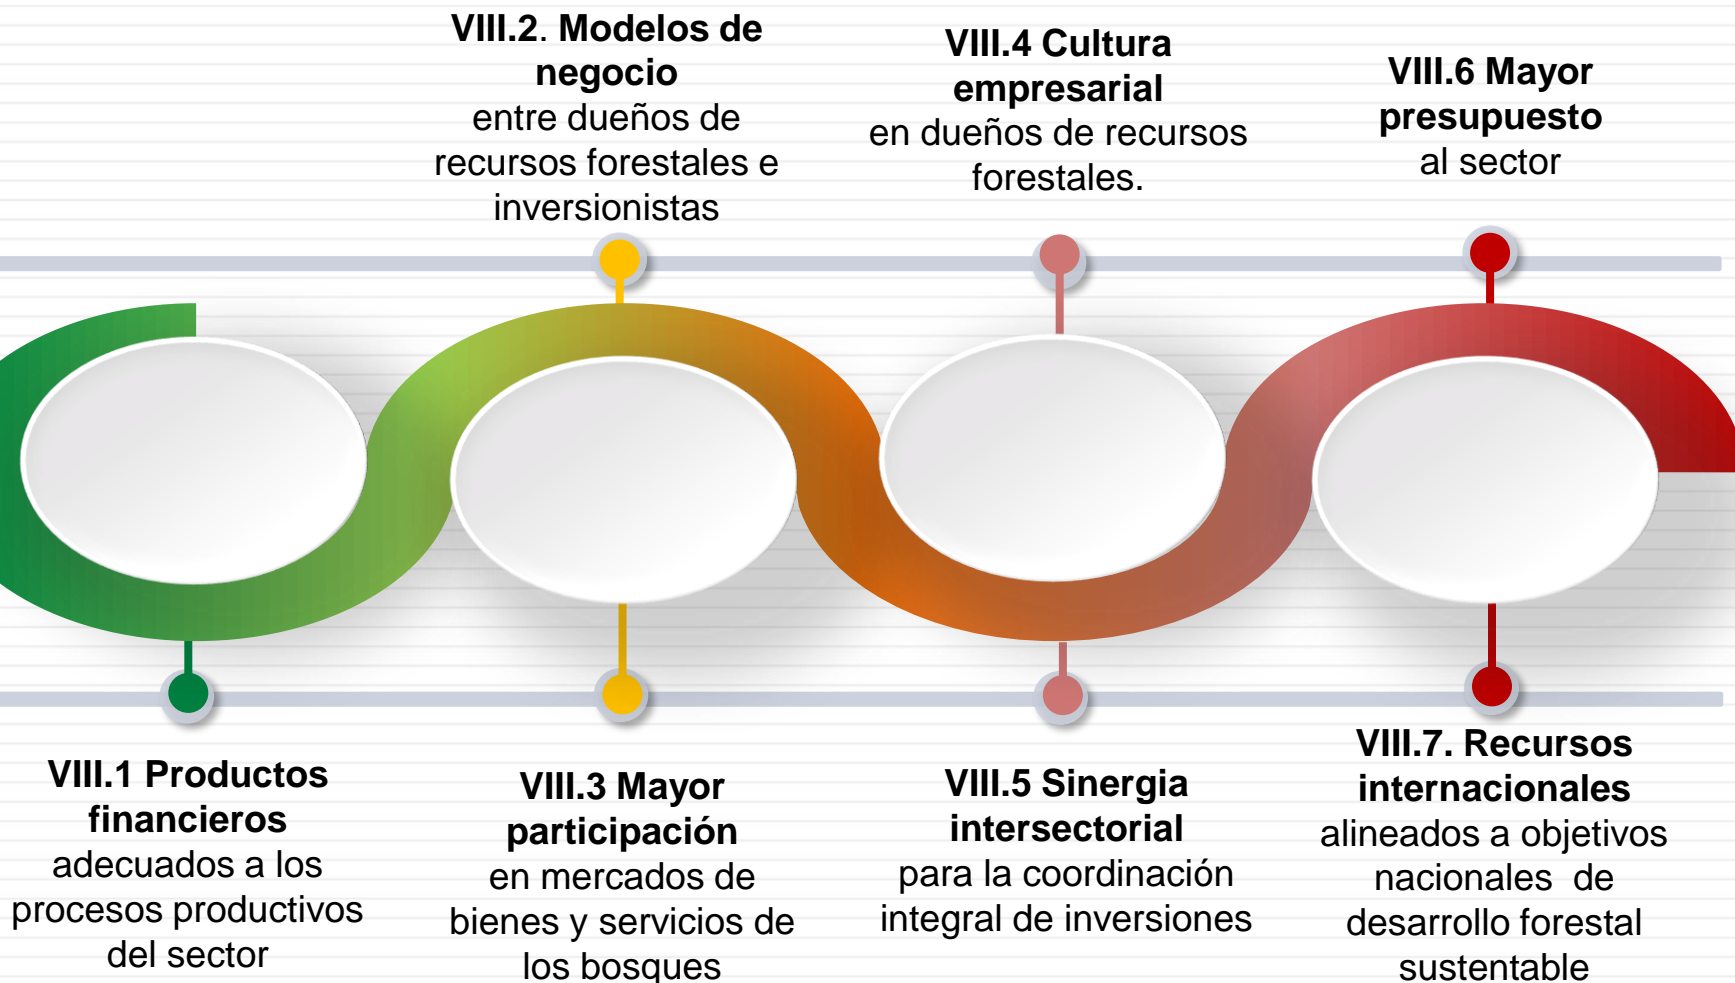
VIII.2. Modelos de negocio
entre dueños de recursos forestales e inversionistas

VIII.4 Cultura empresarial
en dueños de recursos forestales.

VIII.6 Mayor presupuesto
al sector

VIII.1 Productos financieros
adecuados a los procesos productivos del sector

VIII.3 Mayor participación
en mercados de bienes y servicios de los bosques

VIII.5 Sinergia intersectorial
para la coordinación integral de inversiones

VIII.7. Recursos internacionales
alineados a objetivos nacionales de desarrollo forestal sustentable